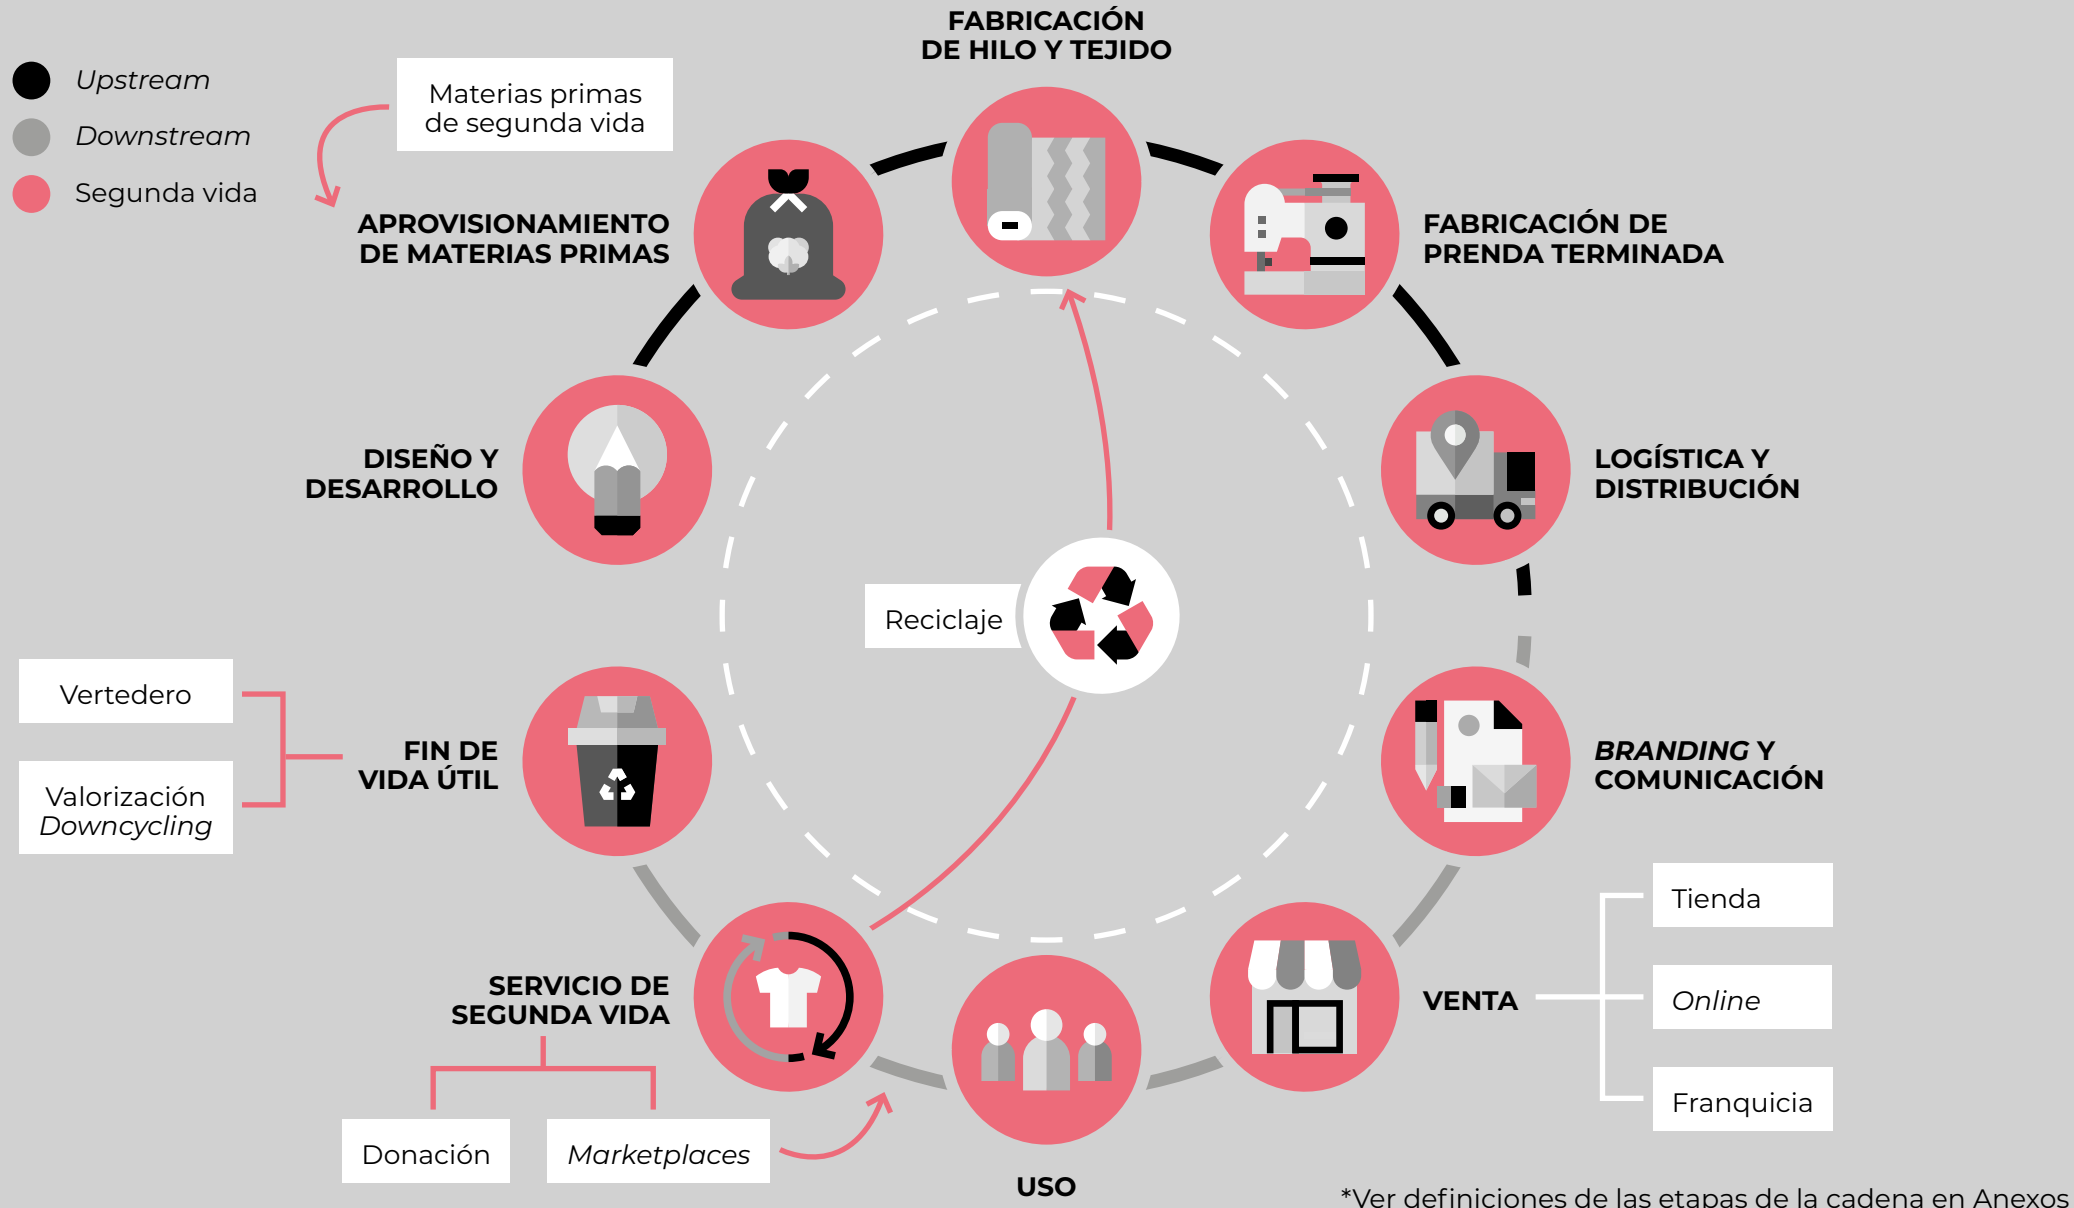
Upstream

Downstream

Segunda vida

Materias primas de segunda vida

FABRICACIÓN DE HILO Y TEJIDO

APROVISIONAMIENTO DE MATERIAS PRIMAS

FABRICACIÓN DE PRENDA TERMINADA

DISEÑO Y DESARROLLO

LOGÍSTICA Y DISTRIBUCIÓN

Reciclaje

Vertedero

Valorización Downcycling

FIN DE VIDA ÚTIL

BRANDING Y COMUNICACIÓN

Tienda

Online

Franquicia

VENTA

SERVICIO DE SEGUNDA VIDA

Donación

Marketplaces

USO

*Ver definiciones de las etapas de la cadena en Anexos